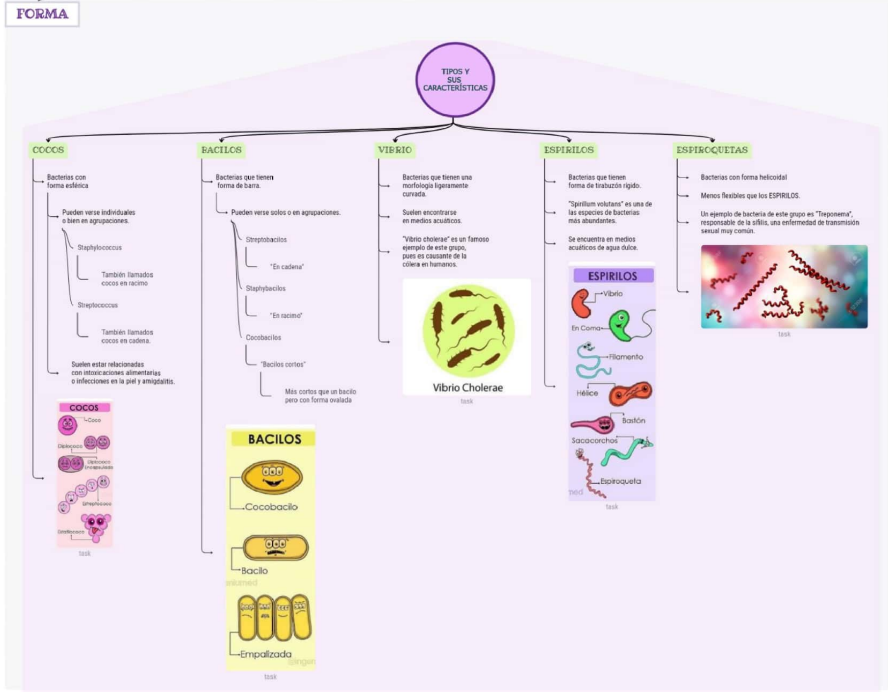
FORMA

TIPOS Y SUS CARACTERÍSTICAS

COCOS

Bacterias con forma esférica

Pueden verse individuales o bien en agrupaciones.

Staphylococcus

También llamados cocos en racimo

Streptococcus

También llamados cocos en cadena.

Suelen estar relacionadas con intoxicaciones alimentarias o infecciones en la piel y amigdalitis.

COCOS
Coco
Diplococo
Diplococo Encapsulado
Streptococo
Staphylococo

task

BACILOS

Bacterias que tienen forma de barra.

Pueden verse solos o en agrupaciones.

Streptobacilos

"En cadena"

Staphybacilos

"En racimo"

Cocobacilos

"Bacilos cortos"

Más cortos que un bacilo pero con forma ovalada

BACILOS
Cocobacilo
Bacilo
Empalizada

task

VIBRIO

Bacterias que tienen una morfología ligeramente curvada.

Suelen encontrarse en medios acuáticos.

"Vibrio cholerae" es un famoso ejemplo de este grupo, pues es causante de la cólera en humanos.

Vibrio Cholerae

task

ESPIRILOS

Bacterias que tienen forma de tirabuzón rígido.

"Spirillum volutans" es una de las especies de bacterias más abundantes.

Se encuentra en medios acuáticos de agua dulce.

ESPIRILOS
Vibrio
En Coma
Filamento
Hélice
Bastón
Sacacorchos
Espiroqueta

task

ESPIROQUETAS

Bacterias con forma helicoidal

Menos flexibles que los ESPIRILOS.

Un ejemplo de bacteria de este grupo es "Treponema", responsable de la sífilis, una enfermedad de transmisión sexual muy común.

task